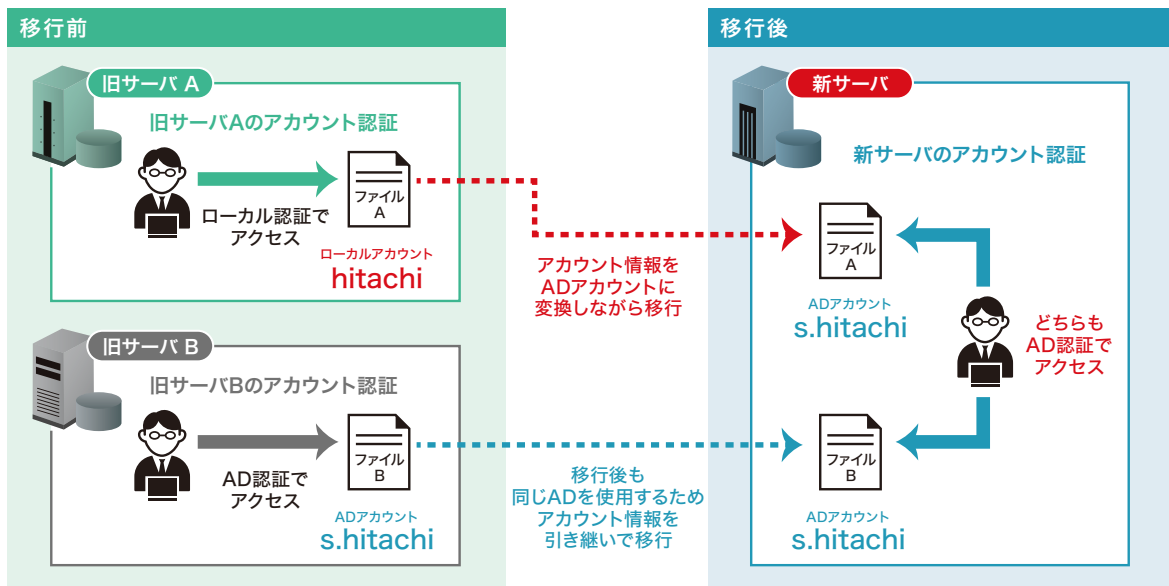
移行前

旧サーバ A

旧サーバAのアカウント認証

ローカル認証でアクセス

ファイル A

ローカルアカウント
hitachi

旧サーバ B

旧サーバBのアカウント認証

AD認証でアクセス

ファイル B

ADアカウント
s.hitachi

アカウント情報をADアカウントに変換しながら移行

移行後も同じADを使用するためアカウント情報を引き継いで移行

移行後

新サーバ

新サーバのアカウント認証

ファイル A

ADアカウント
s.hitachi

どちらもAD認証でアクセス

ファイル B

ADアカウント
s.hitachi